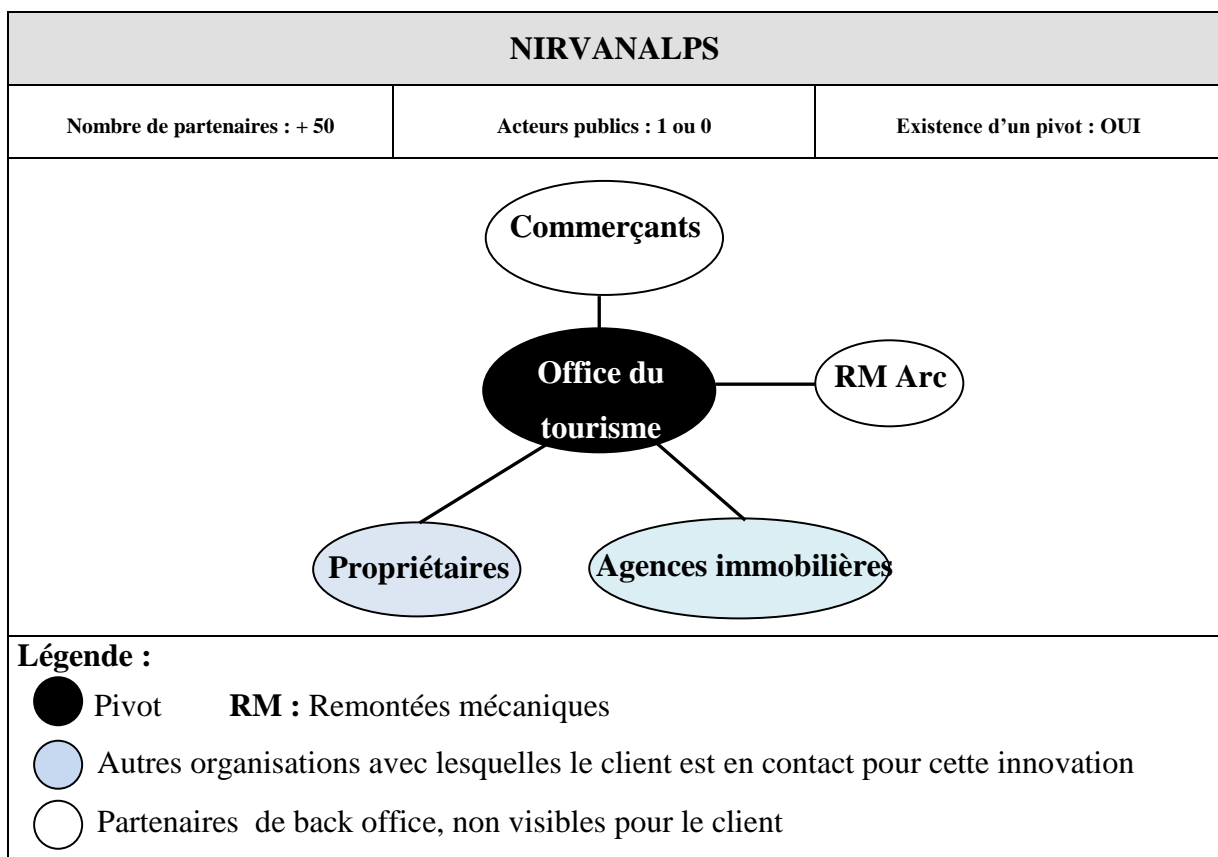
NIRVANALPS

| Nombre de partenaires : + 50 | Acteurs publics : 1 ou 0 | Existence d'un pivot : OUI |
|---|---|---|

Commerçants

Office du tourisme

RM Arc

Propriétaires

Agences immobilières

Légende :

Pivot **RM :** Remontées mécaniques

Autres organisations avec lesquelles le client est en contact pour cette innovation

Partenaires de back office, non visibles pour le client